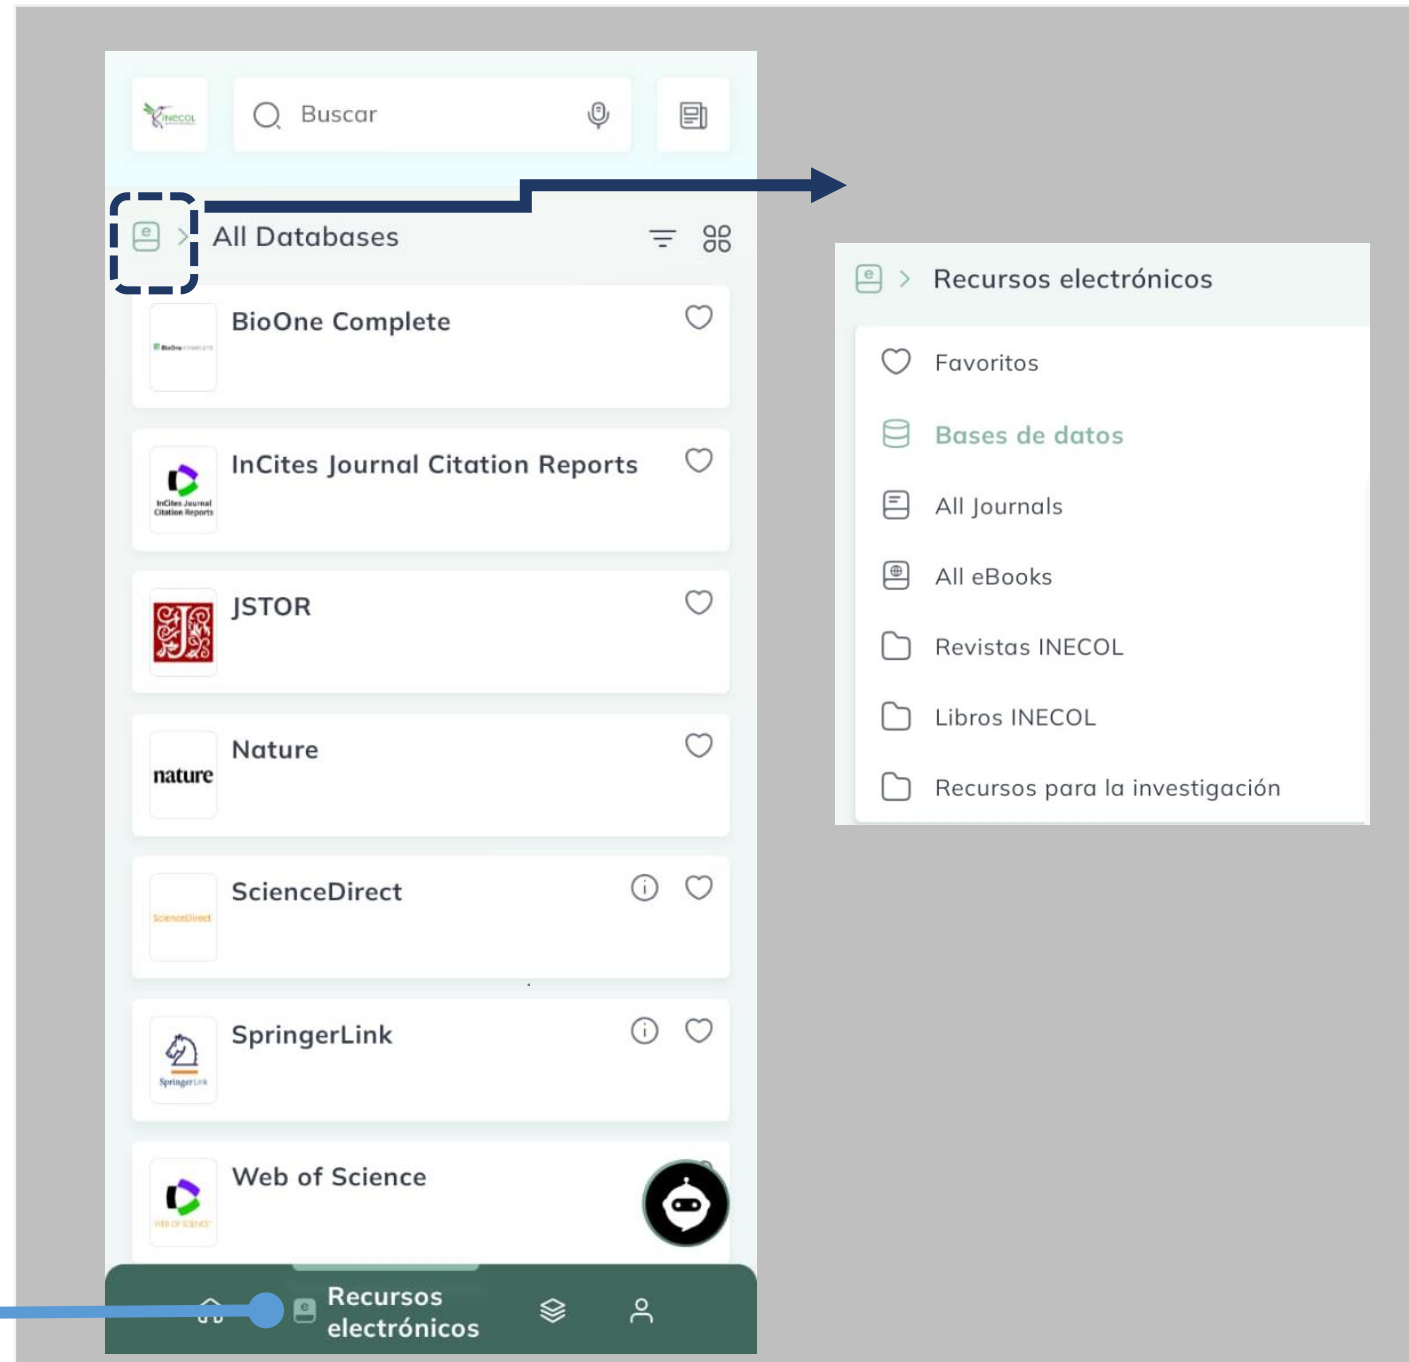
INECOL

Buscar

All Databases

BioOne Complete

BioOne COMPLETE

InCites Journal Citation Reports

InCites Journal Citation Reports

JSTOR

Nature

nature

ScienceDirect

ScienceDirect

SpringerLink

Springer Link

Web of Science

WEB OF SCIENCE

Recursos electrónicos

Recursos electrónicos

Favoritos

Bases de datos

All Journals

All eBooks

Revistas INECOL

Libros INECOL

Recursos para la investigación